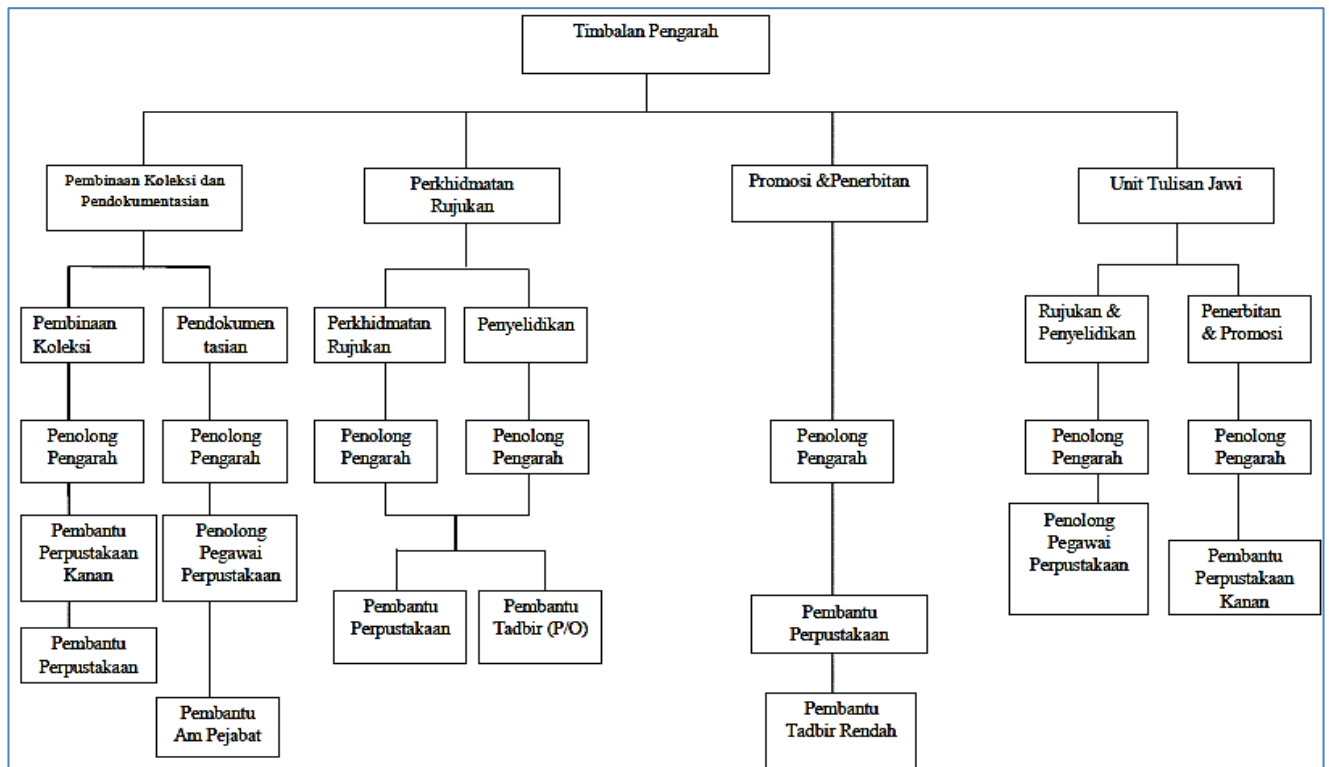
Timbalan Pengarah

Pembinaan Koleksi dan Pendokumentasian

Pembinaan Koleksi

Penolong Pengarah

Pembantu Perpustakaan Kanan

Pembantu Perpustakaan

Pendokumen tasian

Penolong Pengarah

Penolong Pegawai Perpustakaan

Pembantu Am Pejabat

Perkhidmatan Rujukan

Perkhidmatan Rujukan

Penolong Pengarah

Penyelidikan

Penolong Pengarah

Pembantu Perpustakaan

Pembantu Tadbir (P/O)

Promosi &Penerbitan

Penolong Pengarah

Pembantu Perpustakaan

Pembantu Tadbir Rendah

Unit Tulisan Jawi

Rujukan & Penyelidikan

Penolong Pengarah

Penolong Pegawai Perpustakaan

Penerbitan & Promosi

Penolong Pengarah

Pembantu Perpustakaan Kanan